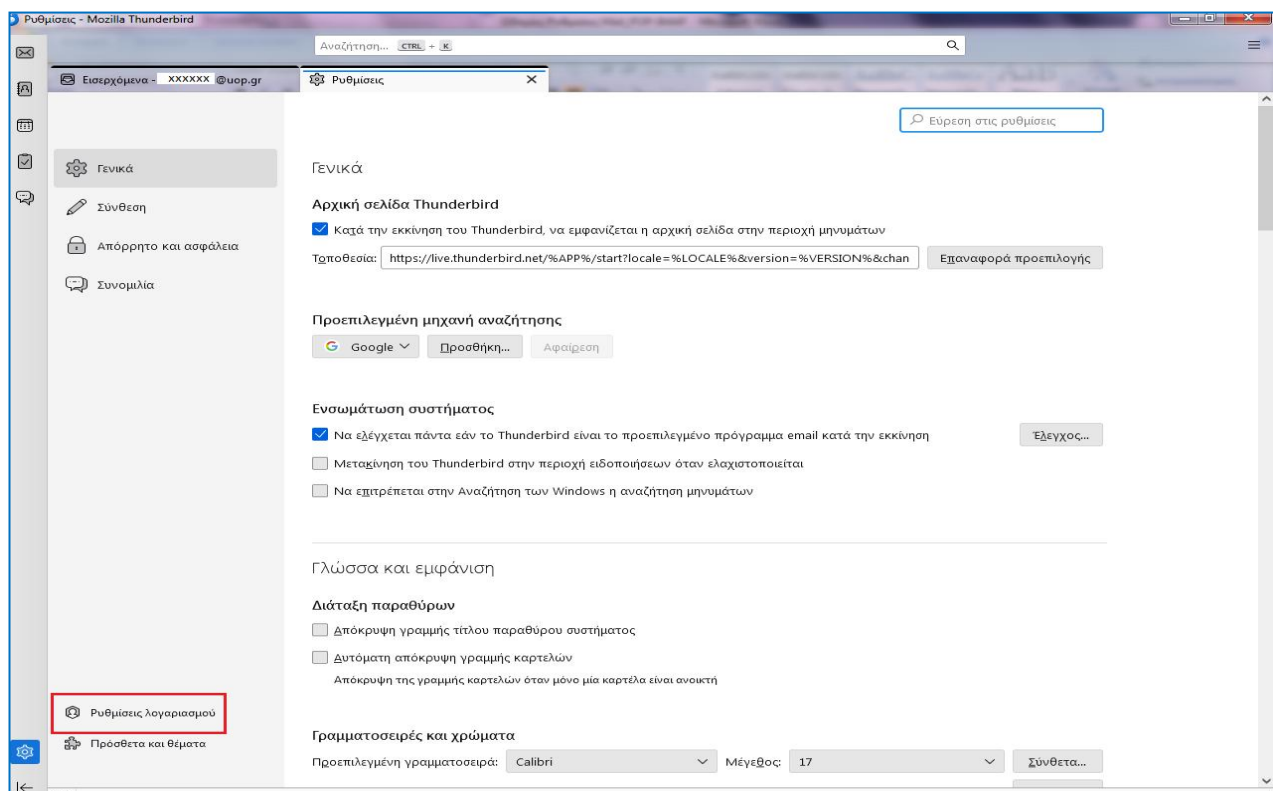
Ρυθμίσεις - Mozilla Thunderbird

Αναζήτηση... CTRL + K

Εισερχόμενα - XXXXXX @uop.gr

Ρυθμίσεις

Εύρεση στις ρυθμίσεις

Γενικά

Σύνθεση

Απόρρητο και ασφάλεια

Συνομιλία

Γενικά

Αρχική σελίδα Thunderbird

Κατά την εκκίνηση του Thunderbird, να εμφανίζεται η αρχική σελίδα στην περιοχή μηνυμάτων

Τοποθεσία: https://live.thunderbird.net/%APP%/start?locale=%LOCALE%&version=%VERSION%&chan

Επαναφορά προεπιλογής

Προεπιλεγμένη μηχανή αναζήτησης

Google

Προσθήκη...

Αφαίρεση

Ενσωμάτωση συστήματος

Να ελέγχεται πάντα εάν το Thunderbird είναι το προεπιλεγμένο πρόγραμμα email κατά την εκκίνηση

Έλεγχος...

Μετακίνηση του Thunderbird στην περιοχή ειδοποιήσεων όταν ελαχιστοποιείται

Να επιτρέπεται στην Αναζήτηση των Windows η αναζήτηση μηνυμάτων

Γλώσσα και εμφάνιση

Διάταξη παραθύρων

Απόκρυψη γραμμής τίτλου παραθύρου συστήματος

Αυτόματη απόκρυψη γραμμής καρτελών

Απόκρυψη της γραμμής καρτελών όταν μόνο μία καρτέλα είναι ανοικτή

Ρυθμίσεις λογαριασμού

Πρόσθετα και θέματα

Γραμματοσειρές και χρώματα

Προεπιλεγμένη γραμματοσειρά: Calibri

Μέγεθος: 17

Σύνθετα...